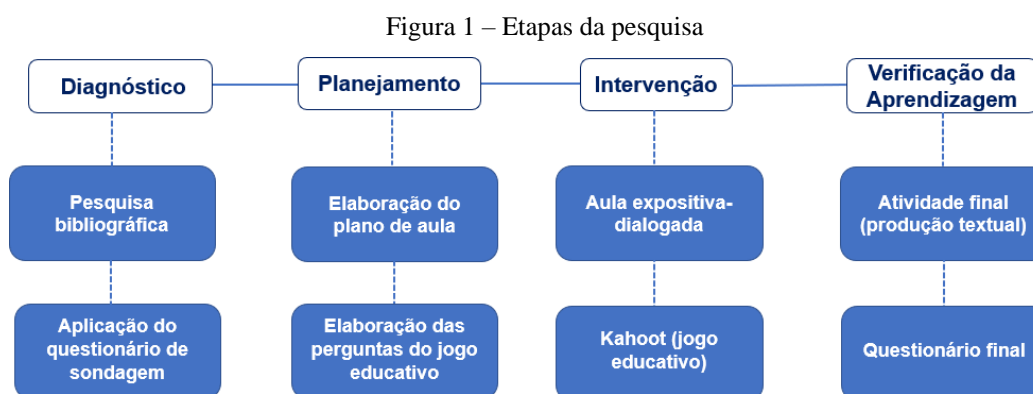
Figura 1 – Etapas da pesquisa

Diagnóstico

Pesquisa bibliográfica

Aplicação do questionário de sondagem

Planejamento

Elaboração do plano de aula

Elaboração das perguntas do jogo educativo

Intervenção

Aula expositiva-dialogada

Kahoot (jogo educativo)

Verificação da Aprendizagem

Atividade final (produção textual)

Questionário final